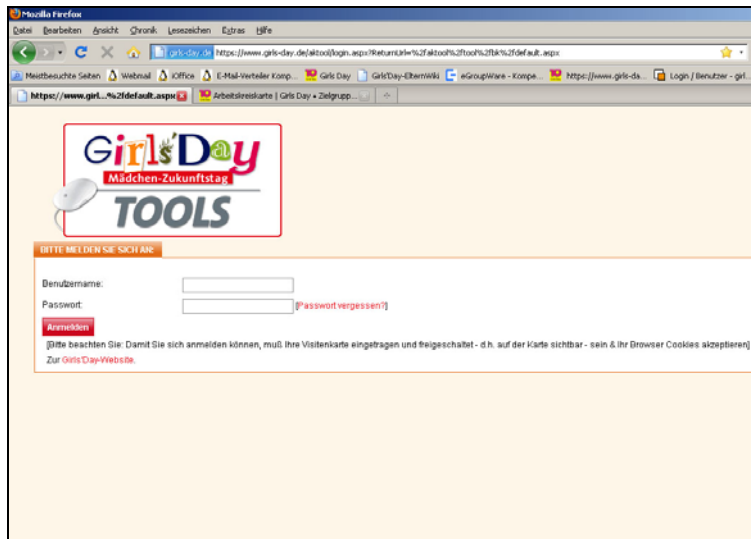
Mozilla Firefox

Datei Bearbeiten Ansicht Chronik Lesezeichen Extras Hilfe

girls-day.de https://www.girls-day.de/aktool/login.aspx?ReturnUrl=%2faktool%2ftool%2fbk%2fdefault.aspx

Meistbesuchte Seiten Webmail iOffice E-Mail-Verteiler Komp... Girls Day Girls'Day-ElternWiki eGroupWare - Kompe... https://www.girls-da... Login / Benutzer - girl...

https://www.girl...%2fdefault.aspx Arbeitskreiskarte | Girls Day • Zielgrupp...

Girls'Day
Mädchen-Zukunftstag
TOOLS

BITTE MELDEN SIE SICH AN:

Benutzername:

Passwort: [Passwort vergessen?]

Anmelden

[Bitte beachten Sie: Damit Sie sich anmelden können, muß Ihre Visitenkarte eingetragen und freigeschaltet - d.h. auf der Karte sichtbar - sein & Ihr Browser Cookies akzeptieren]

Zur Girls'Day-Website.